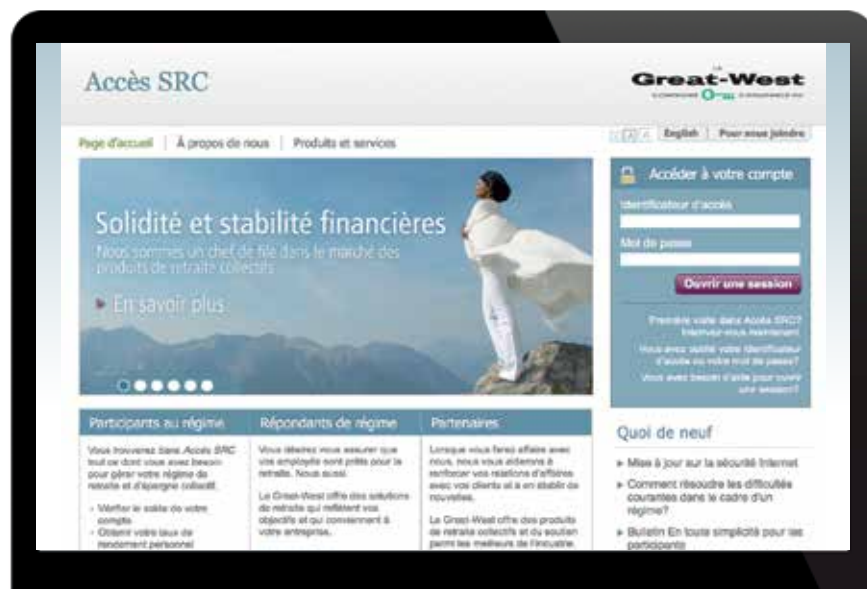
Accès SRC

Great-West

Page d'accueil | À propos de nous | Produits et services

English | Pour nous joindre

Solidité et stabilité financières

Nous sommes un chef de file dans le marché des produits de retraite collectifs

En savoir plus

Accéder à votre compte

Identificateur d'accès

Mot de passe

Ouvrir une session

Première visite dans Accès SRC? Inscrivez-vous maintenant.

Vous avez oublié votre identificateur d'accès ou votre mot de passe?

Vous avez besoin d'aide pour ouvrir une session?

Participants au régime

Vous trouverez dans Accès SRC tout ce dont vous avez besoin pour gérer votre régime de retraite et d'épargne collectif.

- Vérifier le solde de votre compte
- Obtenir votre taux de rendement personnel

Répondants de régime

Vous désirez vous assurer que vos employés sont prêts pour la retraite. Nous aussi.

La Great-West offre des solutions de retraite qui reflètent vos objectifs et qui conviennent à votre entreprise.

Partenaires

Lorsque vous faites affaire avec nous, nous vous aidons à renforcer vos relations d'affaires avec vos clients et à en établir de nouvelles.

La Great-West offre des produits de retraite collectifs et du soutien parmi les meilleurs de l'industrie.

Quoi de neuf

Mise à jour sur la sécurité Internet

Comment résoudre les difficultés courantes dans le cadre d'un régime?

Bulletin En toute simplicité pour les participants